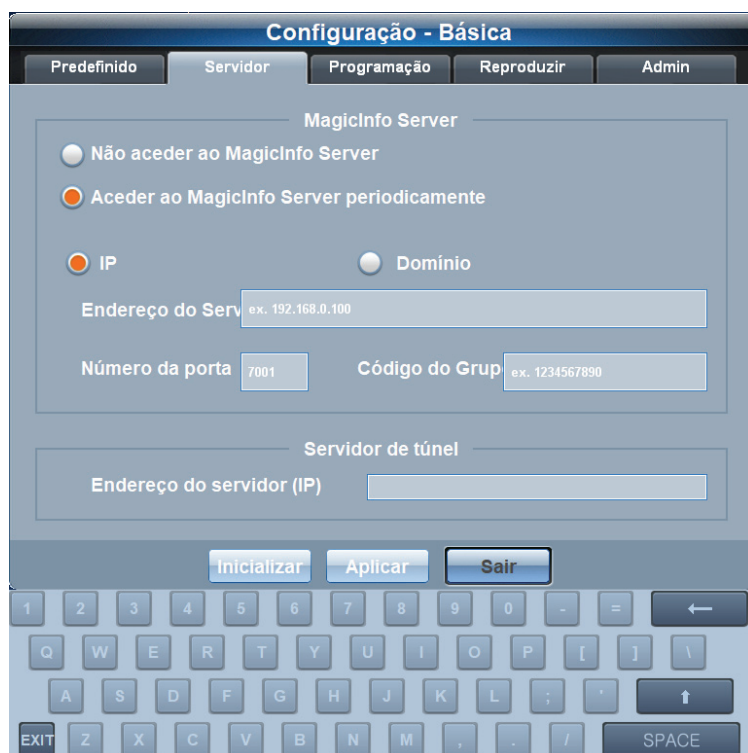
Configuração - Básica

Predefinido | Servidor | Programação | Reproduzir | Admin

MagicInfo Server

Não aceder ao MagicInfo Server

Aceder ao MagicInfo Server periodicamente

IP

Domínio

Endereço do Serv ex. 192.168.0.100

Número da porta 7001

Código do Grupo ex. 1234567890

Servidor de túnel

Endereço do servidor (IP)

Inicializar

Aplicar

Sair

1 2 3 4 5 6 7 8 9 0 - = ⟵

Q W E R T Y U I O P [ ] \

A S D F G H J K L ; ' ⬆

EXIT Z X C V B N M , . / SPACE